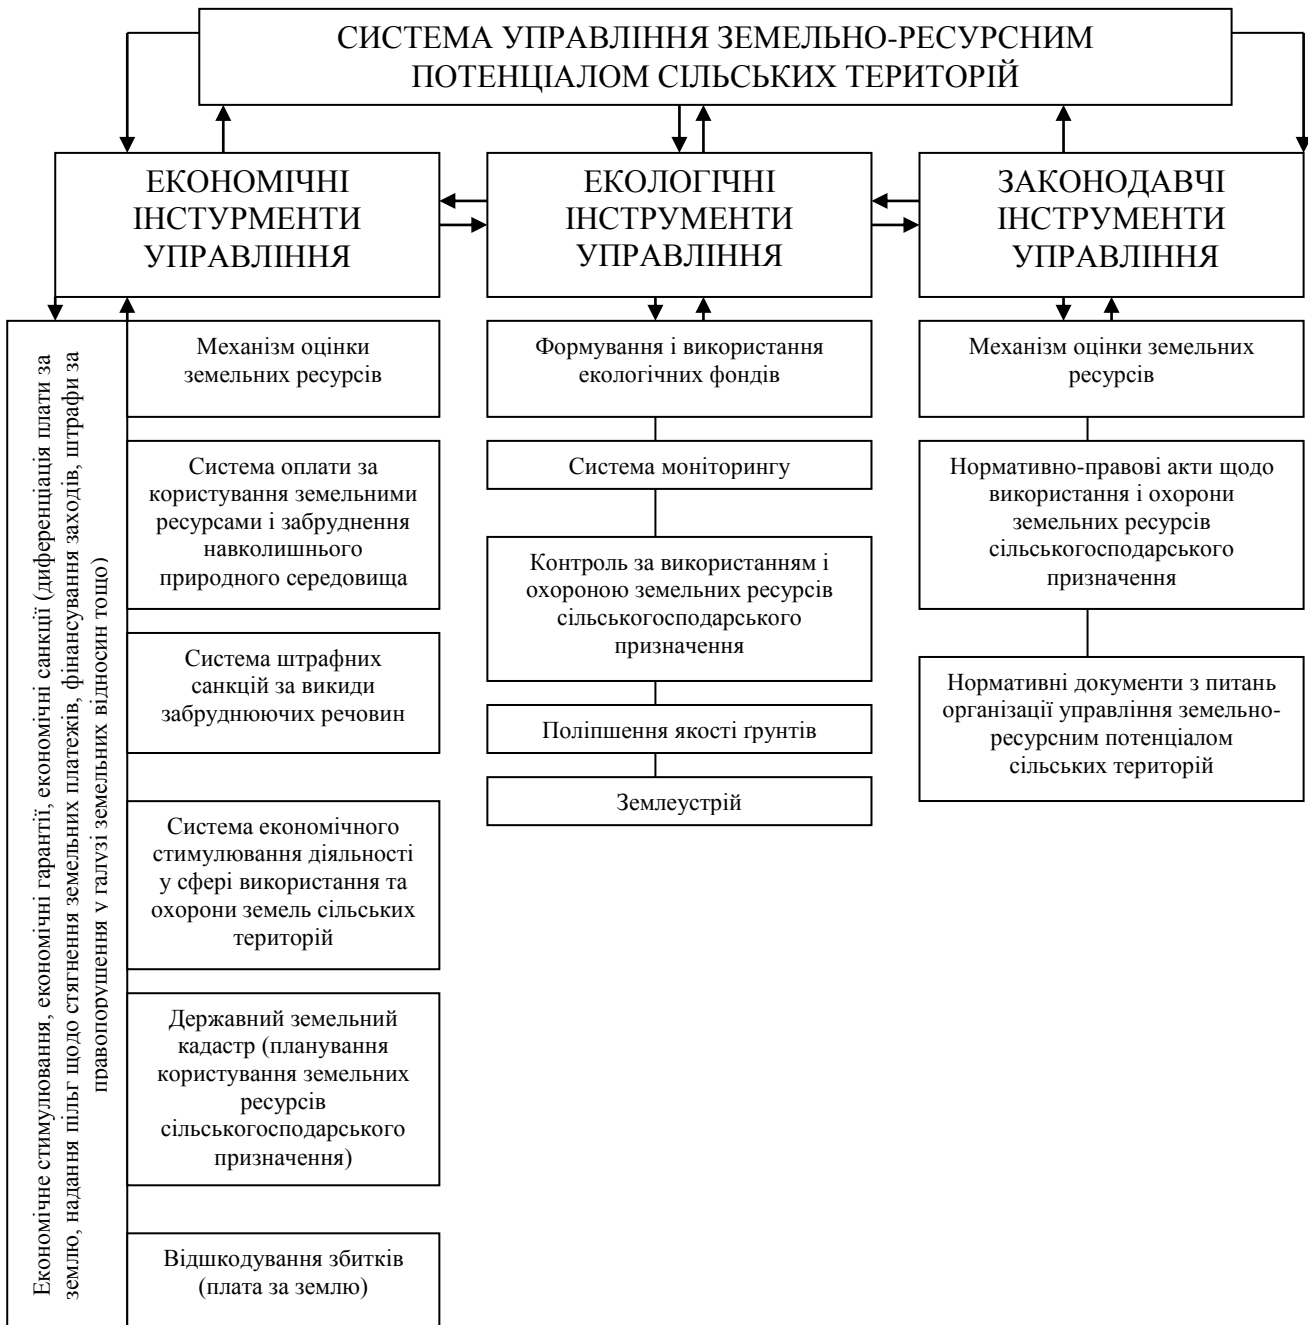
СИСТЕМА УПРАВЛІННЯ ЗЕМЕЛЬНО-РЕСУРСНИМ ПОТЕНЦІАЛОМ СІЛЬСЬКИХ ТЕРИТОРІЙ

ЕКОНОМІЧНІ ІНСТУРМЕНТИ УПРАВЛІННЯ

ЕКОЛОГІЧНІ ІНСТРУМЕНТИ УПРАВЛІННЯ

ЗАКОНОДАВЧІ ІНСТРУМЕНТИ УПРАВЛІННЯ

Економічне стимулювання, економічні гарантії, економічні санкції (диференціація плати за землю, надання пільг щодо стягнення земельних платежів, фінансування заходів, штрафи за правопорушення у галузі земельних відносин тощо)

Механізм оцінки земельних ресурсів

Система оплати за користування земельними ресурсами і забруднення навколишнього природного середовища

Система штрафних санкцій за викиди забруднюючих речовин

Система економічного стимулювання діяльності у сфері використання та охорони земель сільських територій

Державний земельний кадастр (планування користування земельних ресурсів сільськогосподарського призначення)

Відшкодування збитків (плата за землю)

Формування і використання екологічних фондів

Система моніторингу

Контроль за використанням і охороною земельних ресурсів сільськогосподарського призначення

Поліпшення якості ґрунтів

Землеустрій

Механізм оцінки земельних ресурсів

Нормативно-правові акти щодо використання і охорони земельних ресурсів сільськогосподарського призначення

Нормативні документи з питань організації управління земельно-ресурсним потенціалом сільських територій